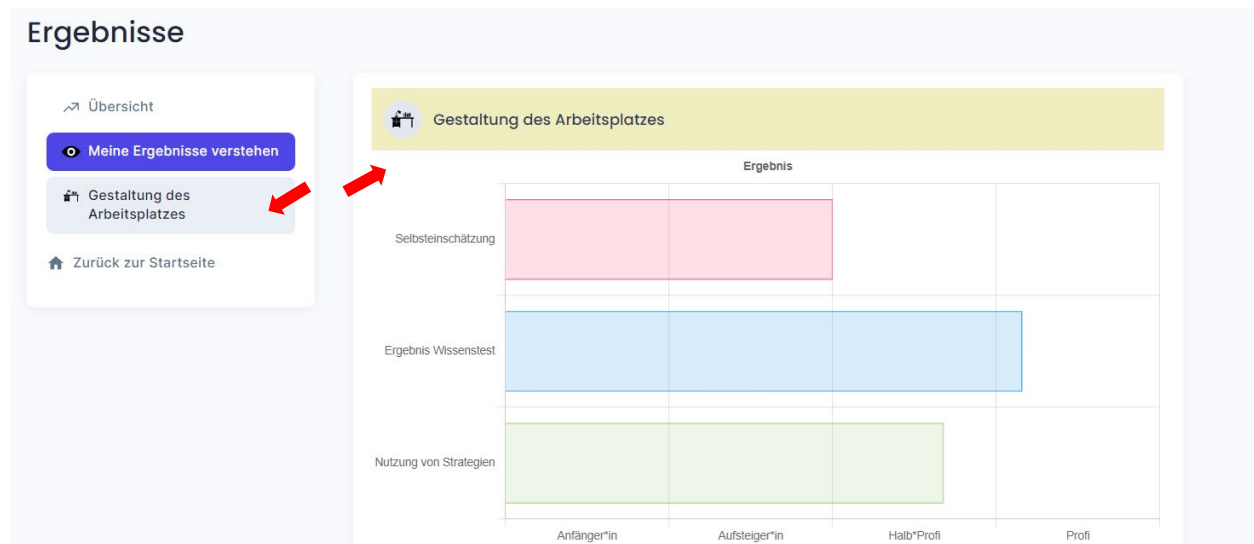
Ergebnisse

Übersicht

Meine Ergebnisse verstehen

Gestaltung des Arbeitsplatzes

Zurück zur Startseite

Gestaltung des Arbeitsplatzes

Ergebnis

Selbsteinschätzung

Ergebnis Wissenstest

Nutzung von Strategien

Anfänger*in

Aufsteiger*in

Halb*Profi

Profi